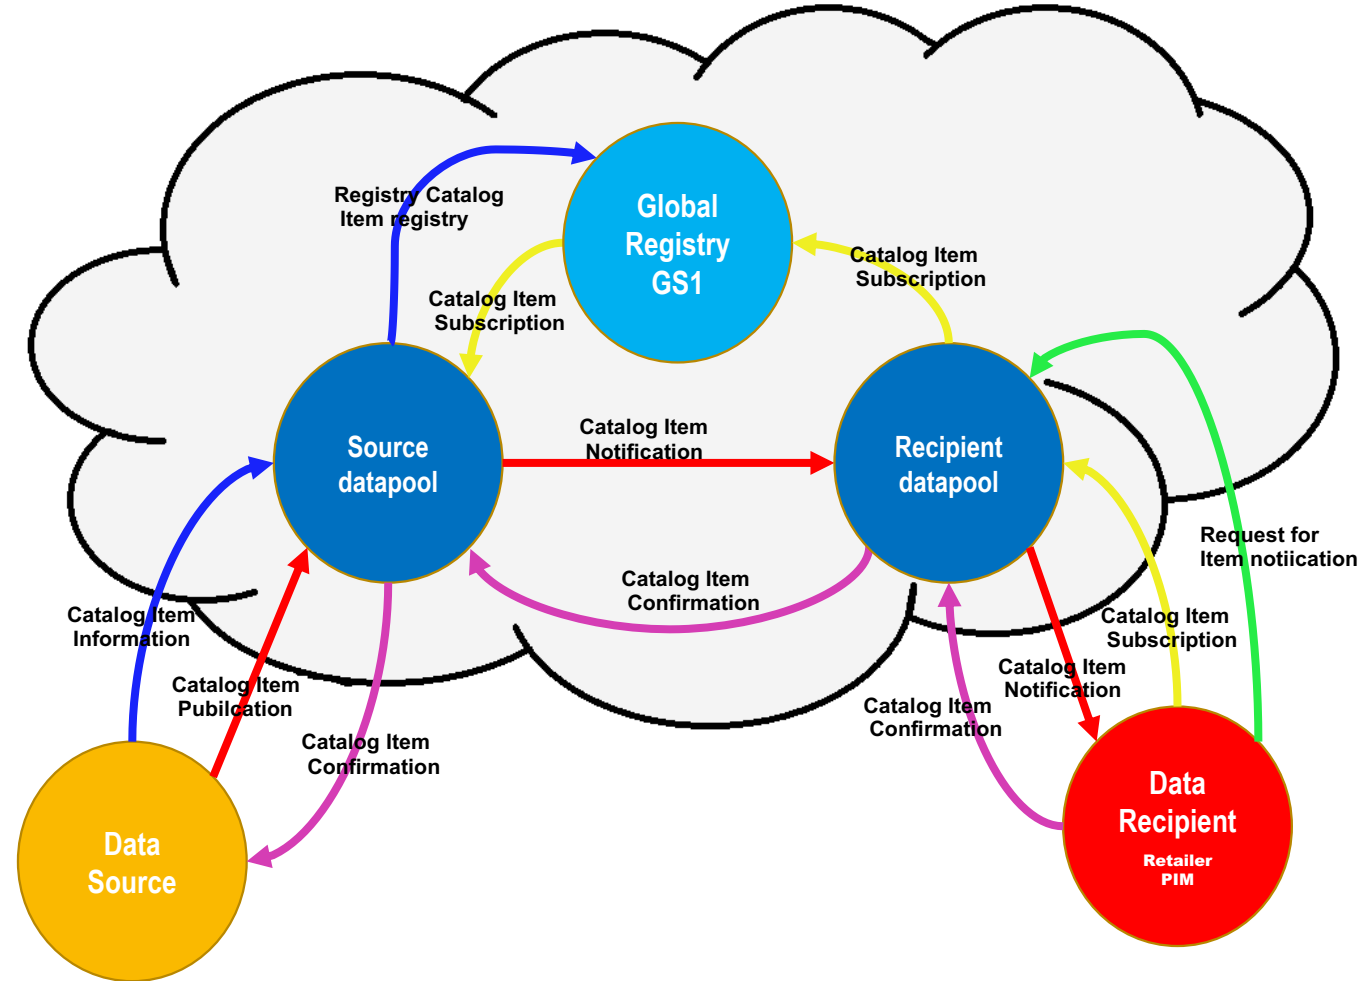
Registry Catalog Item registry

Global Registry GS1

Catalog Item Subscription

Catalog Item Subscription

Source datapool

Catalog Item Notification

Recipient datapool

Request for Item notiication

Catalog Item Confirmation

Catalog Item Information

Catalog Item Subscription

Catalog Item Notification

Catalog Item Pubilcation

Catalog Item Confirmation

Catalog Item Confirmation

Data Source

Data Recipient
Retailer
PIM